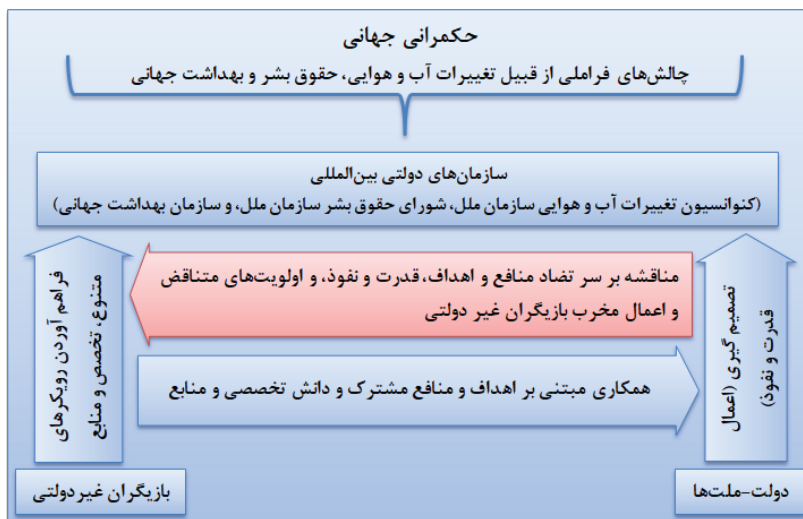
حکمرانی جهانی
چالش‌های فراملی از قبیل تغییرات آب و هوایی، حقوق بشر و بهداشت جهانی

سازمان‌های دولتی بین‌المللی
(کنوانسیون تغییرات آب و هوایی سازمان ملل، شورای حقوق بشر سازمان ملل، و سازمان بهداشت جهانی)

فراهم آوردن رویکرهای متنوع، تخصص و منابع

مناقشه بر سر تضاد منافع و اهداف، قدرت و نفوذ، و اولویت‌های متناقض و اعمال مخرب بازیگران غیر دولتی

همکاری مبتنی بر اهداف و منافع مشترک و دانش تخصصی و منابع

تصمیم گیری (اعمال قدرت و نفوذ)

بازیگران غیردولتی

دولت-ملت‌ها